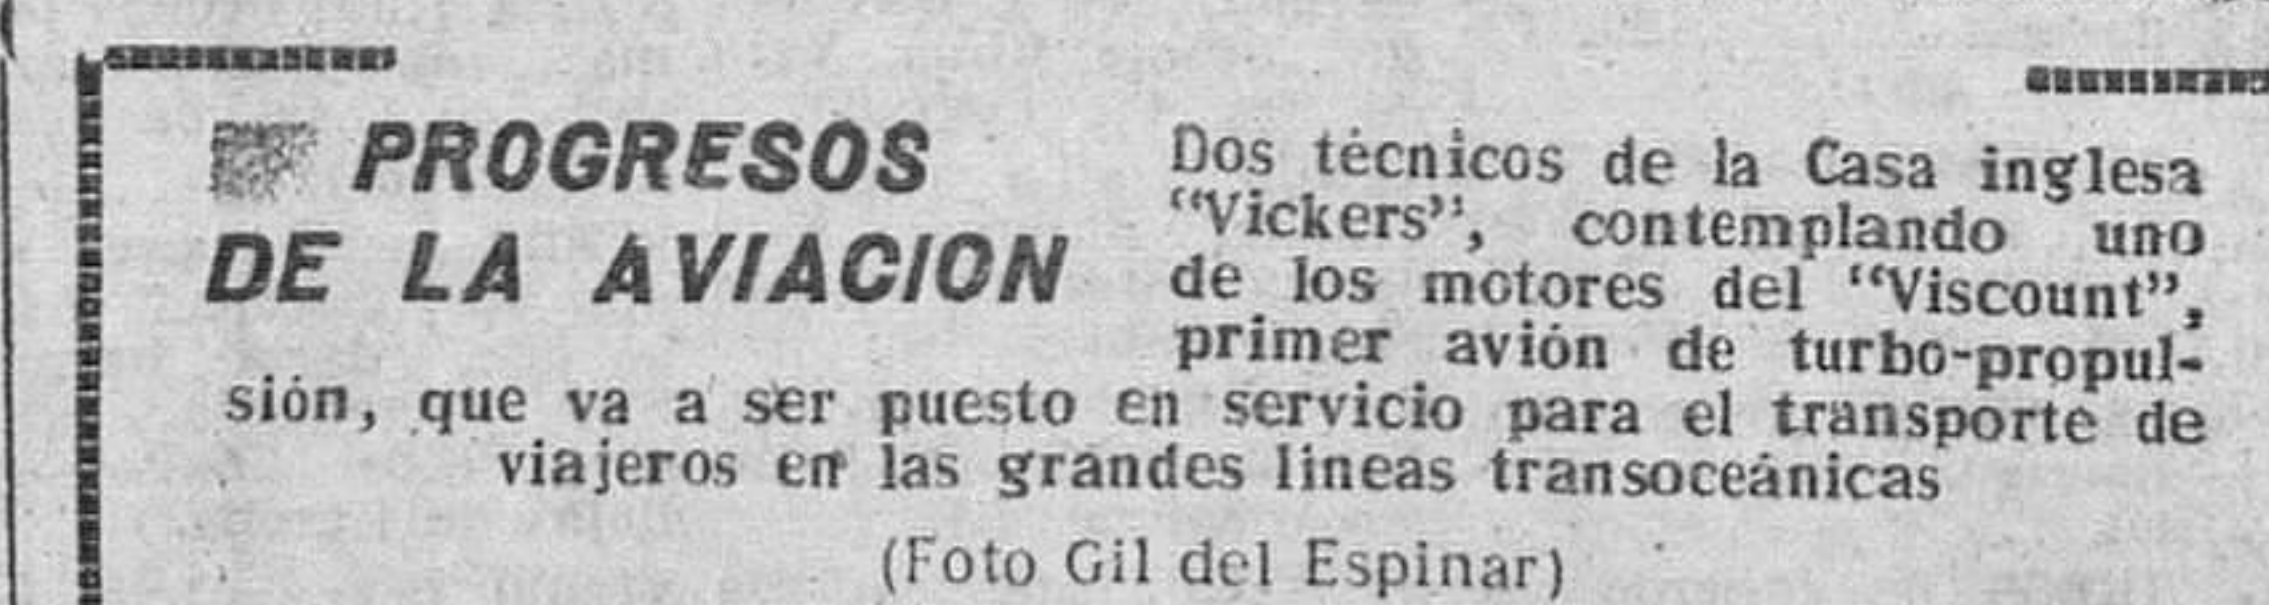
PROGRESOS DE LA AVIACION

Dos técnicos de la Casa inglesa "Vickers", contemplando uno de los motores del "Viscount", primer avión de turbo-propulsión, que va a ser puesto en servicio para el transporte de viajeros en las grandes líneas transoceánicas

(Foto Gil del Espinar)